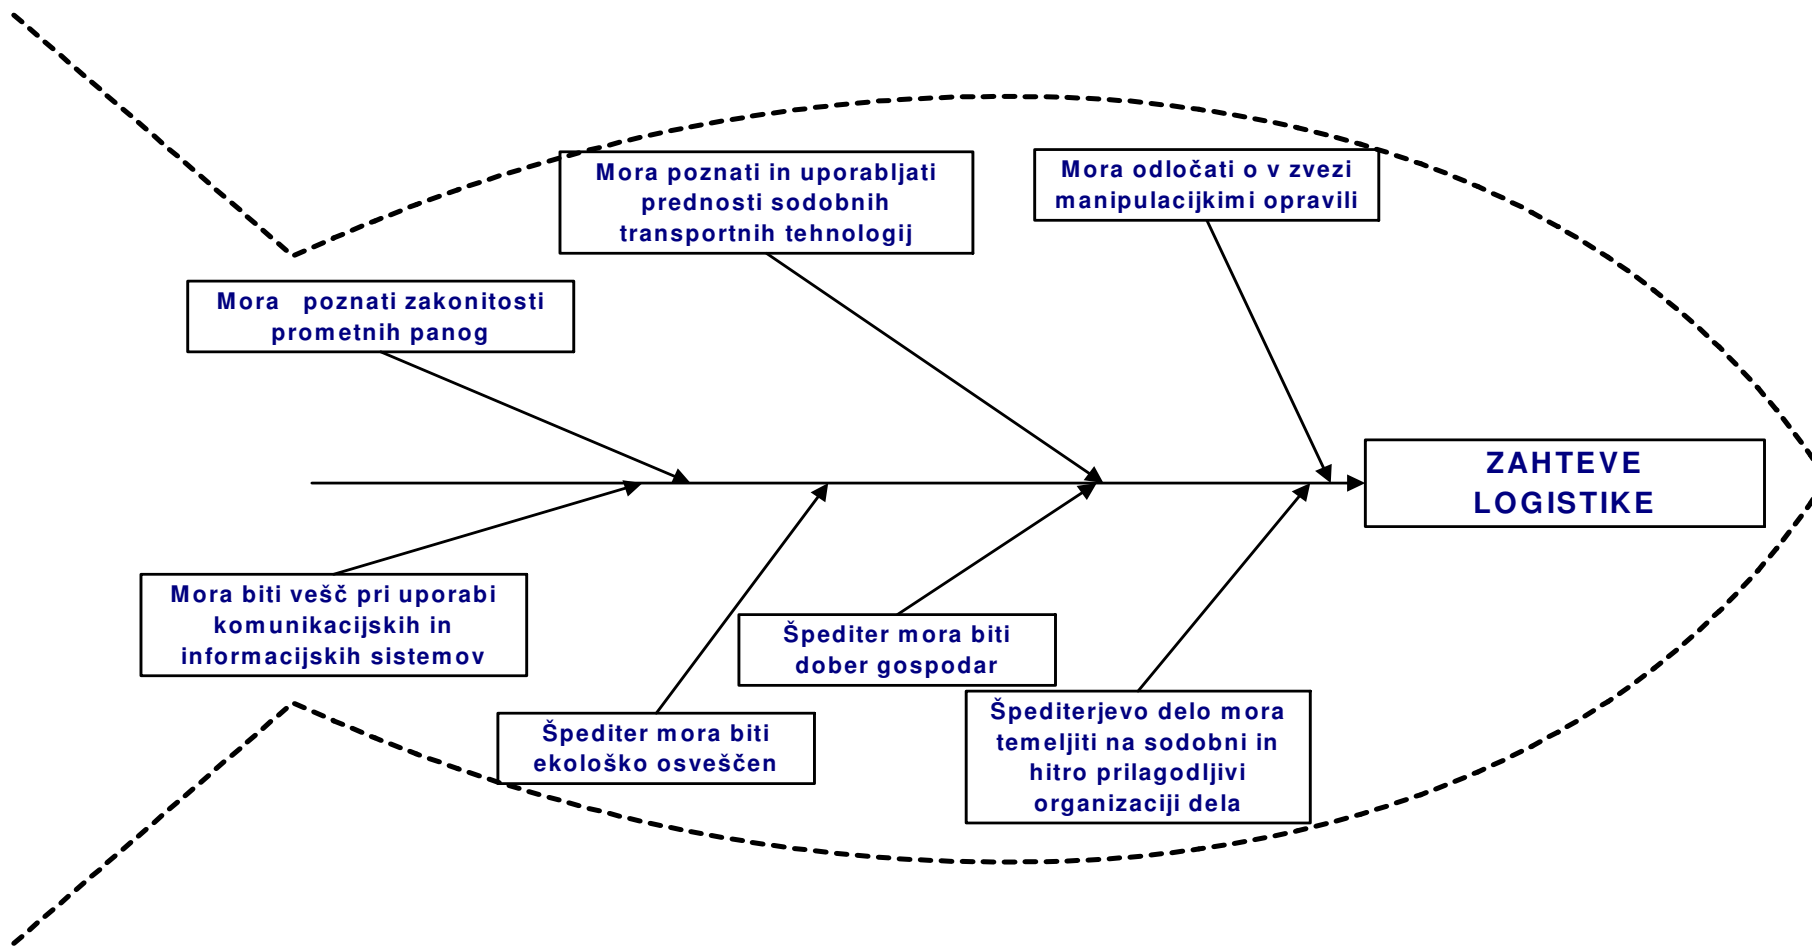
Mora poznati in uporabljati prednosti sodobnih transportnih tehnologij

Mora odločati o v zvezi manipulacijkimi opravili

Mora poznati zakonitosti prometnih panog

ZAHTEVE LOGISTIKE

Mora biti vešč pri uporabi komunikacijskih in informacijskih sistemov

Špediter mora biti dober gospodar

Špediter mora biti ekološko osveščen

Špediterjevo delo mora temeljiti na sodobni in hitro prilagodljivi organizaciji dela